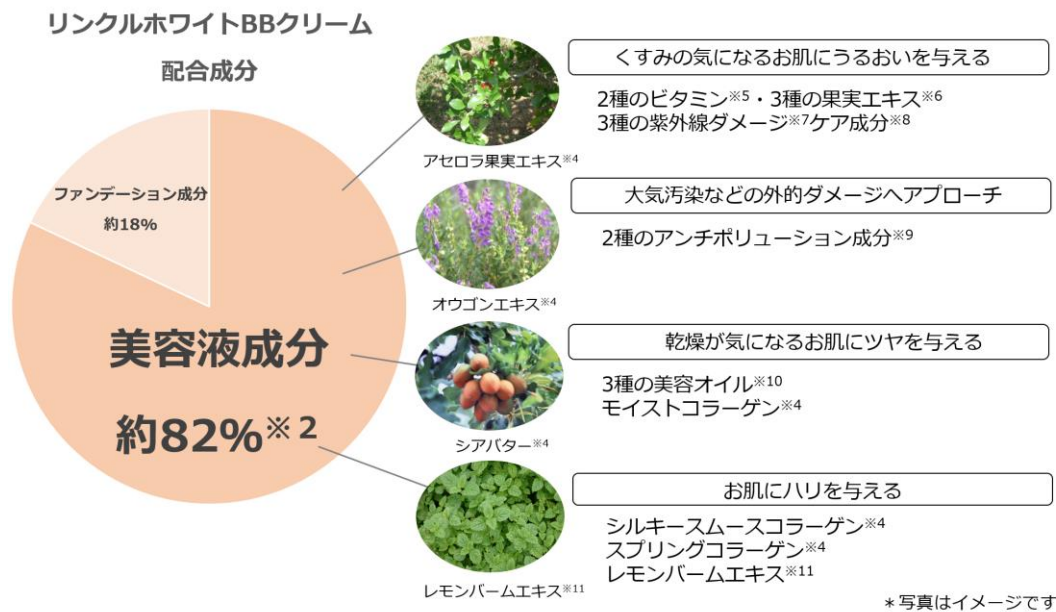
リンクルホワイトBBクリーム

配合成分

ファンデーション成分

約18%

美容液成分

約82%※2

アセロラ果実エキス※4

くすみの気になるお肌にうるおいを与える

2種のビタミン※5・3種の果実エキス※6
3種の紫外線ダメージ※7ケア成分※8

オウゴンエキス※4

大気汚染などの外的ダメージへアプローチ

2種のアンチポリューション成分※9

シアバター※4

乾燥が気になるお肌にツヤを与える

3種の美容オイル※10
モイストコラーゲン※4

レモンバームエキス※11

お肌にハリを与える

シルキースムースコラーゲン※4
スプリングコラーゲン※4
レモンバームエキス※11

＊写真はイメージです